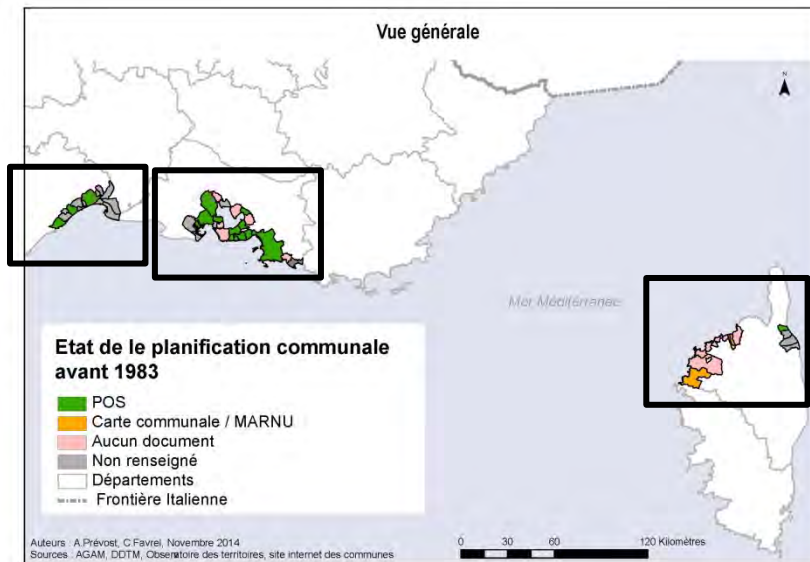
Vue générale

Mer Méditerranée

Etat de le planification communale avant 1983

POS
Carte communale / MARNU
Aucun document
Non renseigné
Départements
Frontière Italienne

Auteurs : A.Prévost, C.Favrel, Novembre 2014
Sources : AGAM, DDTM, Observatoire des territoires, site internet des communes

0 30 60 120 Kilomètres